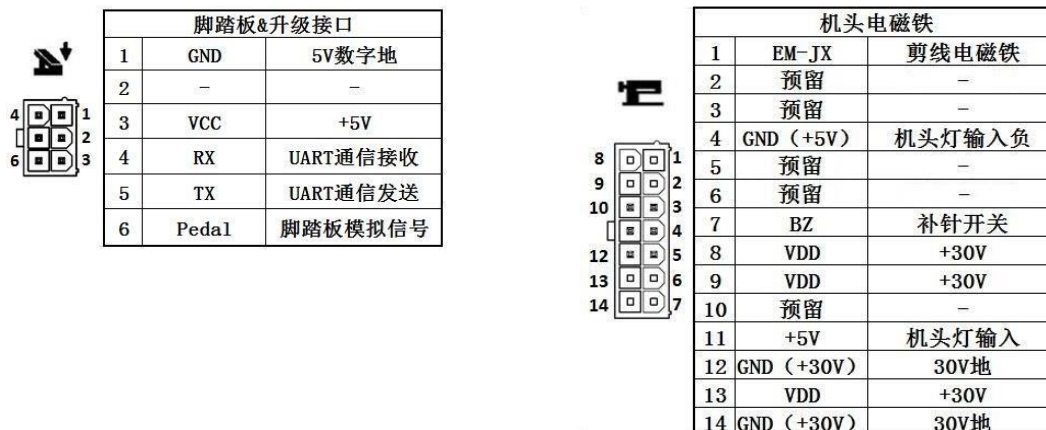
| 脚踏板&升级接口 | | |
|---|---|---|
| 1 | GND | 5V数字地 |
| 2 | – | – |
| 3 | VCC | +5V |
| 4 | RX | UART通信接收 |
| 5 | TX | UART通信发送 |
| 6 | Pedal | 脚踏板模拟信号 |

4 1
2
6 3

| 机头电磁铁 | | |
|---|---|---|
| 1 | EM-JX | 剪线电磁铁 |
| 2 | 预留 | – |
| 3 | 预留 | – |
| 4 | GND（+5V） | 机头灯输入负 |
| 5 | 预留 | – |
| 6 | 预留 | – |
| 7 | BZ | 补针开关 |
| 8 | VDD | +30V |
| 9 | VDD | +30V |
| 10 | 预留 | – |
| 11 | +5V | 机头灯输入 |
| 12 | GND（+30V） | 30V地 |
| 13 | VDD | +30V |
| 14 | GND（+30V） | 30V地 |

8 1
9 2
10 3
4
12 5
13 6
14 7